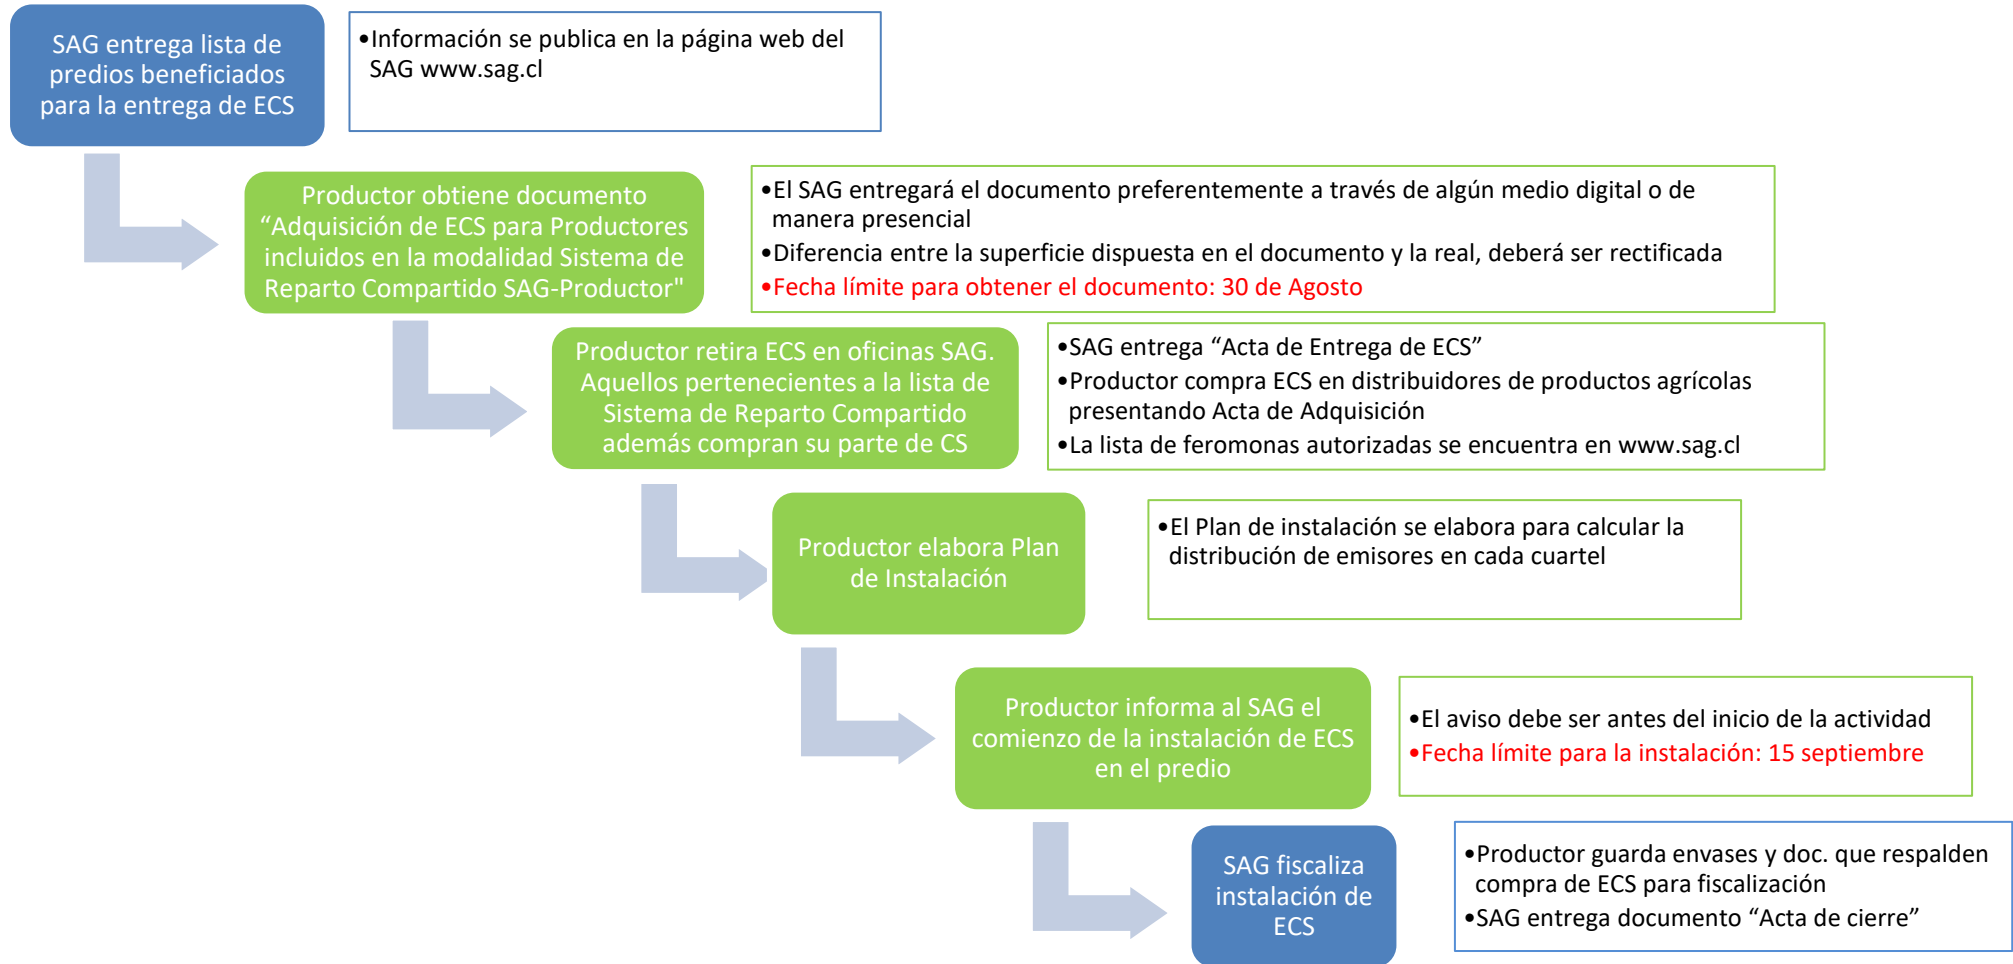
SAG entrega lista de predios beneficiados para la entrega de ECS

•Información se publica en la página web del SAG www.sag.cl

Productor obtiene documento “Adquisición de ECS para Productores incluidos en la modalidad Sistema de Reparto Compartido SAG-Productor"

•El SAG entregará el documento preferentemente a través de algún medio digital o de manera presencial
•Diferencia entre la superficie dispuesta en el documento y la real, deberá ser rectificada
•Fecha límite para obtener el documento: 30 de Agosto

Productor retira ECS en oficinas SAG. Aquellos pertenecientes a la lista de Sistema de Reparto Compartido además compran su parte de CS

•SAG entrega “Acta de Entrega de ECS”
•Productor compra ECS en distribuidores de productos agrícolas presentando Acta de Adquisición
•La lista de feromonas autorizadas se encuentra en www.sag.cl

Productor elabora Plan de Instalación

•El Plan de instalación se elabora para calcular la distribución de emisores en cada cuartel

Productor informa al SAG el comienzo de la instalación de ECS en el predio

•El aviso debe ser antes del inicio de la actividad
•Fecha límite para la instalación: 15 septiembre

SAG fiscaliza instalación de ECS

•Productor guarda envases y doc. que respalden compra de ECS para fiscalización
•SAG entrega documento “Acta de cierre”